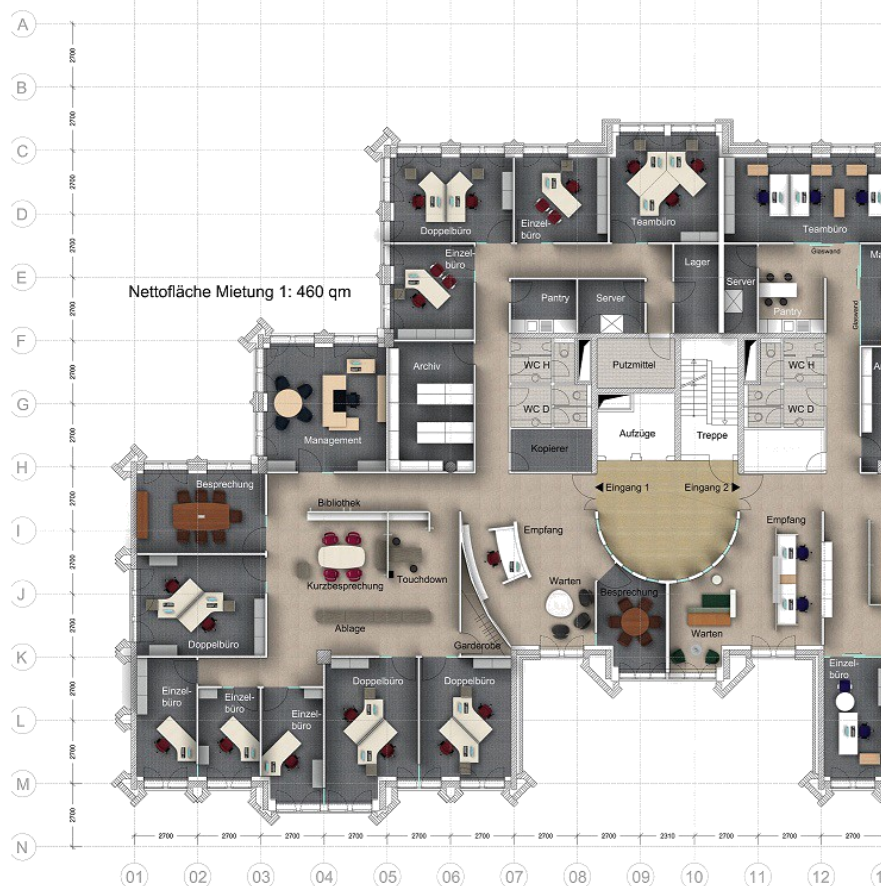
A
B
C
D
E
F
G
H
I
J
K
L
M
N

2700
2700
2700
2700
2700
2700
2700
2700
2700
2700
2700
2700
2700

Nettofläche Mietung 1: 460 qm

Doppelbüro
Einzelbüro
Teambüro
Teambüro
Einzelbüro
Lager
Server
Pantry
Server
Pantry
Glaswand
Glaswand
Management
Archiv
WC H
WC D
Putzmittel
WC H
WC D
Kopierer
Aufzüge
Treppe
Besprechung
Bibliothek
Eingang 1
Eingang 2
Empfang
Empfang
Kurzbesprechung
Touchdown
Warten
Doppelbüro
Ablage
Besprechung
Warten
Garderobe
Einzelbüro
Einzelbüro
Einzelbüro
Einzelbüro
Doppelbüro
Doppelbüro

2700
2700
2700
2700
2700
2700
2700
2700
2700
2310
2700
2700
2700
2700

01
02
03
04
05
06
07
08
09
10
11
12